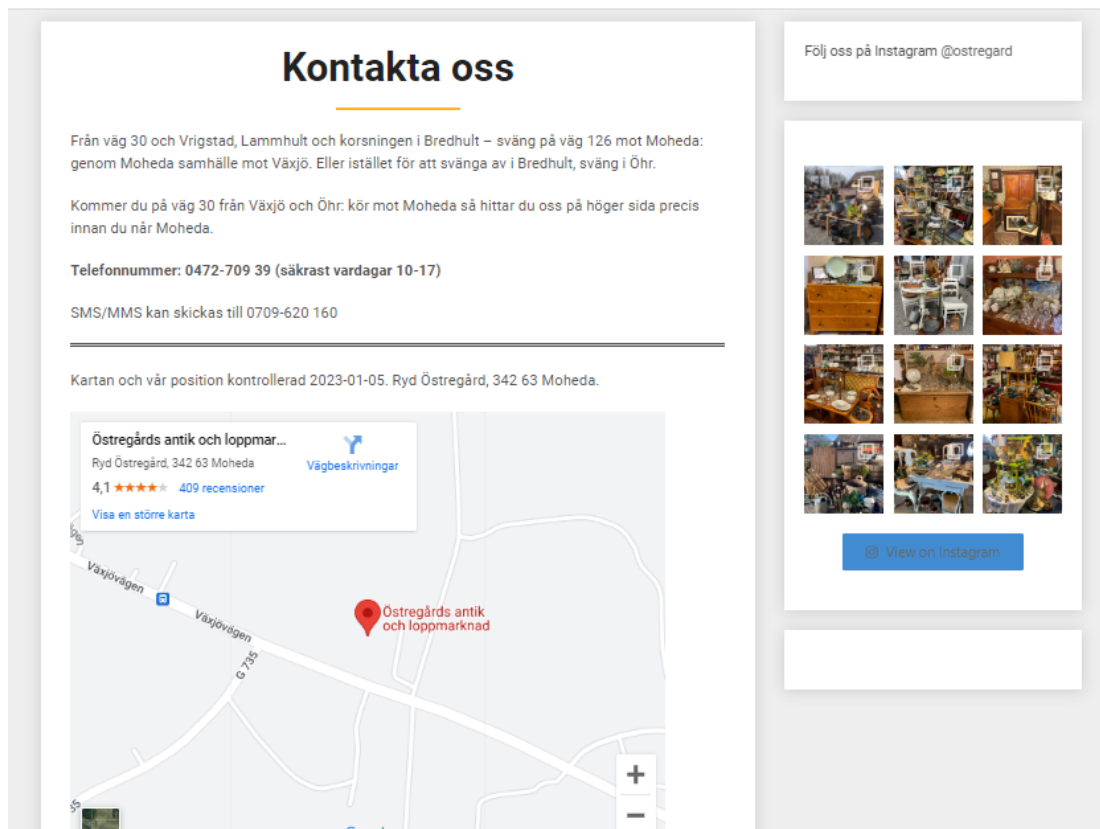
Kontakta oss

Från väg 30 och Vrigstad, Lammhult och korsningen i Bredhult – sväng på väg 126 mot Moheda: genom Moheda samhälle mot Växjö. Eller istället för att svänga av i Bredhult, sväng i Öhr.

Kommer du på väg 30 från Växjö och Öhr: kör mot Moheda så hittar du oss på höger sida precis innan du når Moheda.

**Telefonnummer: 0472-709 39 (säkrast vardagar 10-17)**

SMS/MMS kan skickas till 0709-620 160

Kartan och vår position kontrollerad 2023-01-05. Ryd Östregård, 342 63 Moheda.

Östregårds antik och loppmar...
Ryd Östregård, 342 63 Moheda
4,1 ★★★★★ 409 recensioner
Visa en större karta
Vägbeskrivningar

Växjövägen
Växjövägen
G 735
Östregårds antik och loppmarknad
+
−

Följ oss på Instagram @ostregard

View on Instagram